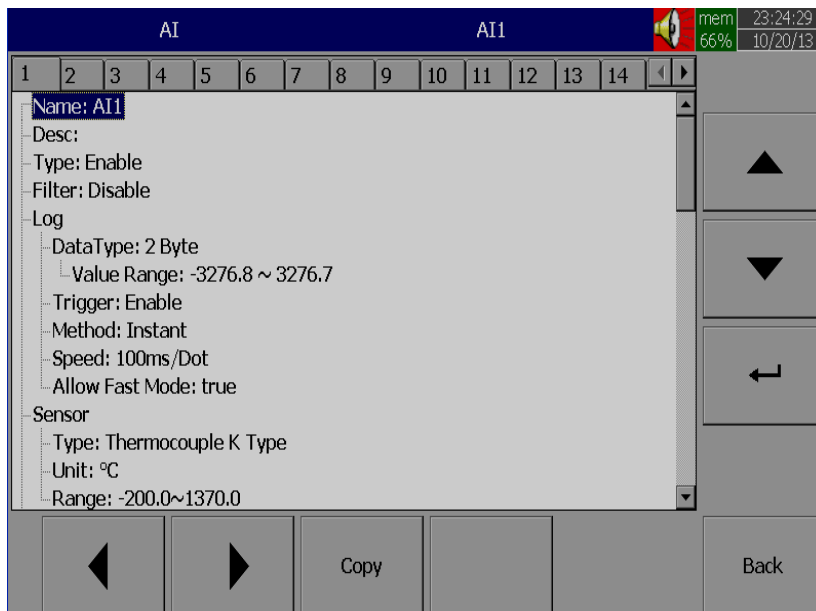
AI AI1 mem 66% 23:24:29 10/20/13

1 2 3 4 5 6 7 8 9 10 11 12 13 14

Name: AI1
Desc:
Type: Enable
Filter: Disable
Log
DataType: 2 Byte
Value Range: -3276.8 ~ 3276.7
Trigger: Enable
Method: Instant
Speed: 100ms/Dot
Allow Fast Mode: true
Sensor
Type: Thermocouple K Type
Unit: ºC
Range: -200.0~1370.0

Copy

Back